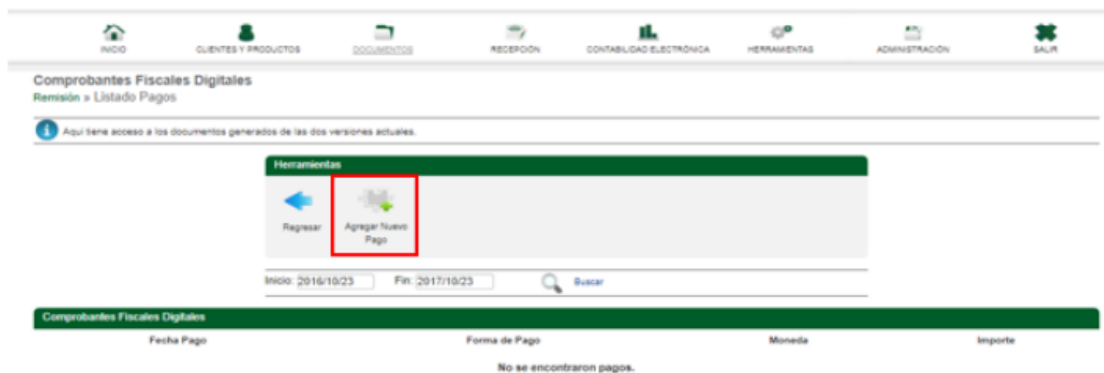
INICIO CLIENTES Y PRODUCTOS DOCUMENTOS RECEPCIÓN CONTABILIDAD ELECTRÓNICA HERRAMIENTAS ADMINISTRACIÓN SALIR

Comprobantes Fiscales Digitales
Remisión » Listado Pagos

Aquí tiene acceso a los documentos generados de las dos versiones actuales.

Herramientas

Regresar
Agregar Nuevo Pago

Inicio: 2016/10/23 Fin: 2017/10/23 Buscar

Comprobantes Fiscales Digitales

| Fecha Pago | Forma de Pago | Moneda | Importe |
|---|---|---|---|

No se encontraron pagos.